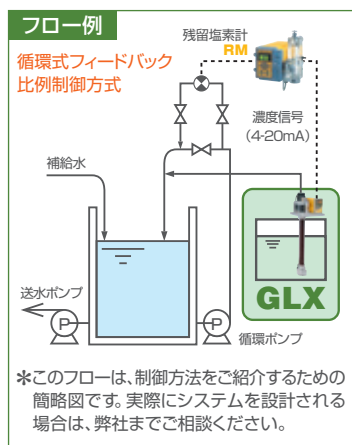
フロー例

循環式フィードバック比例制御方式

残留塩素計
RM

濃度信号
(4-20mA)

補給水

GLX

送水ポンプ

循環ポンプ

P

P

＊このフローは、制御方法をご紹介するための簡略図です。実際にシステムを設計される場合は、弊社までご相談ください。